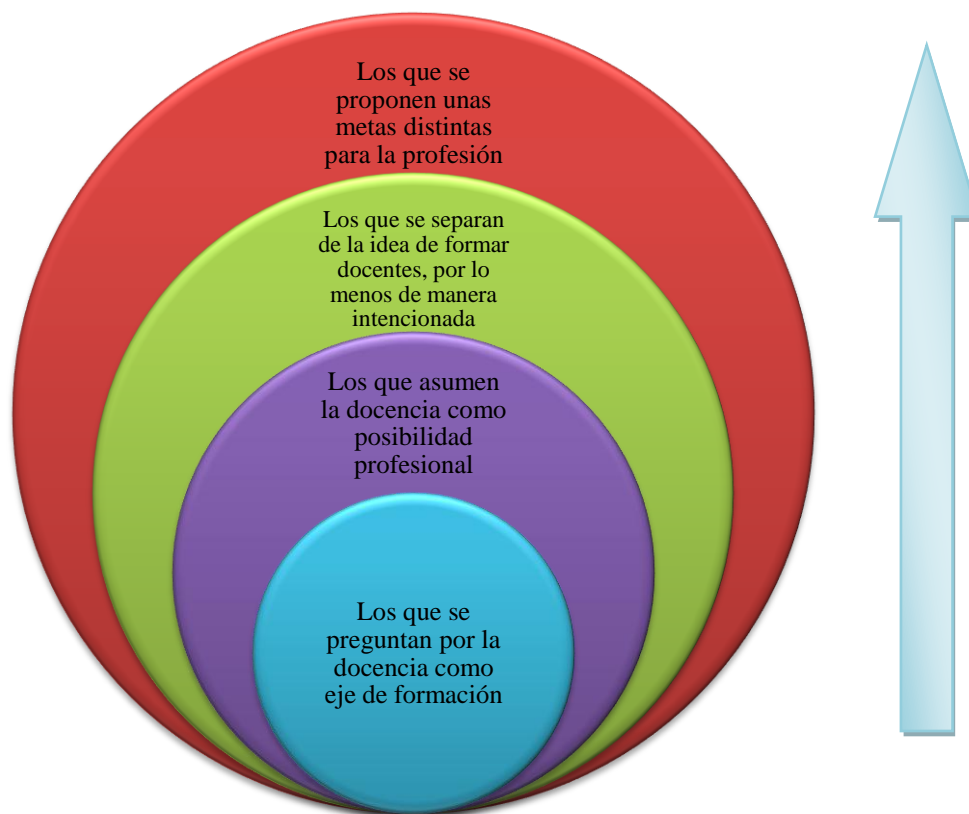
Los que se proponen unas metas distintas para la profesión

Los que se separan de la idea de formar docentes, por lo menos de manera intencionada

Los que asumen la docencia como posibilidad profesional

Los que se preguntan por la docencia como eje de formación